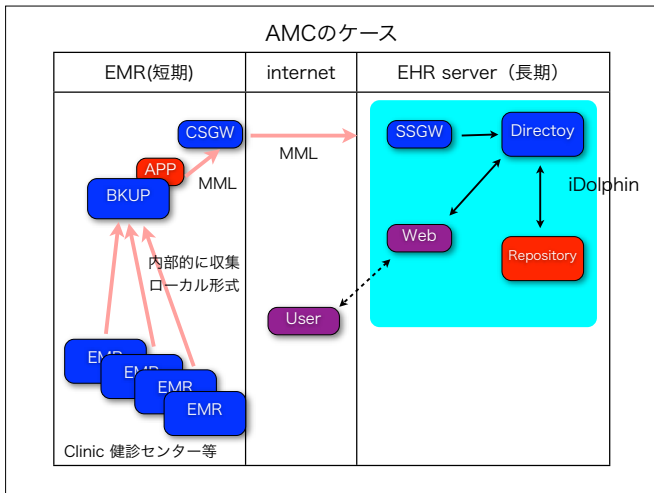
AMCのケース

| EMR(短期) | internet | EHR server（長期） |
|---|---|---|

CSGW

APP

MML

BKUP

内部的に収集
ローカル形式

EMR

EMR

EMR

EMR

Clinic 健診センター等

MML

User

SSGW

Directoy

iDolphin

Web

Repository